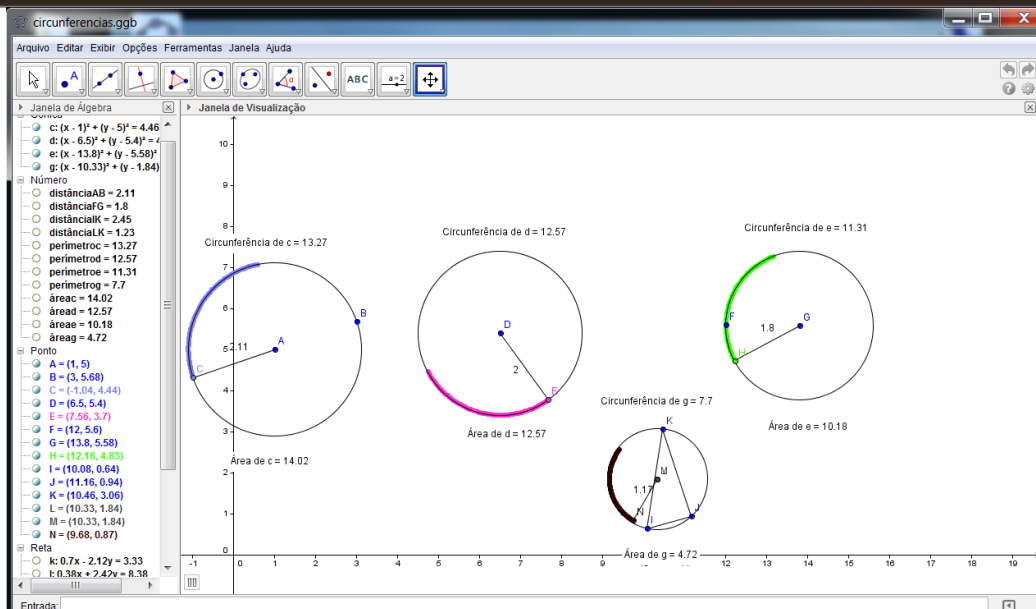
circunferencias.ggb

Arquivo Editar Exibir Opções Ferramentas Janela Ajuda

ABC

a=2

Janela de Álgebra

Janela de Visualização

Cônica
c: $(x - 1)^2 + (y - 5)^2 = 4.46$
d: $(x - 6.5)^2 + (y - 5.4)^2 = 4$
e: $(x - 13.8)^2 + (y - 5.58)^2$
g: $(x - 10.33)^2 + (y - 1.84)$

Número
distânciaAB = 2.11
distânciaFG = 1.8
distânciaIK = 2.45
distânciaLK = 1.23
perímetroc = 13.27
perímetrod = 12.57
perímetroe = 11.31
perímetrog = 7.7
áreac = 14.02
áread = 12.57
áreae = 10.18
áreag = 4.72

Ponto
A = (1, 5)
B = (3, 5.68)
C = (-1.04, 4.44)
D = (6.5, 5.4)
E = (7.56, 3.7)
F = (12, 5.6)
G = (13.8, 5.58)
H = (12.16, 4.83)
I = (10.08, 0.64)
J = (11.16, 0.94)
K = (10.46, 3.06)
L = (10.33, 1.84)
M = (10.33, 1.84)
N = (9.68, 0.87)

Reta
k: 0.7x - 2.12y = 3.33
l: 0.38x + 2.42y = 8.38

Circunferência de c = 13.27
Circunferência de d = 12.57
Circunferência de e = 11.31
Circunferência de g = 7.7
Área de c = 14.02
Área de d = 12.57
Área de e = 10.18
Área de g = 4.72

A
B
C
2.11
D
2
E
F
G
H
1.8
K
M
1.17
N
I
J

10
9
8
7
6
5
4
3
2
1
0
-1
1
2
3
4
5
6
7
8
9
10
11
12
13
14
15
16
17
18
19

Entrada: